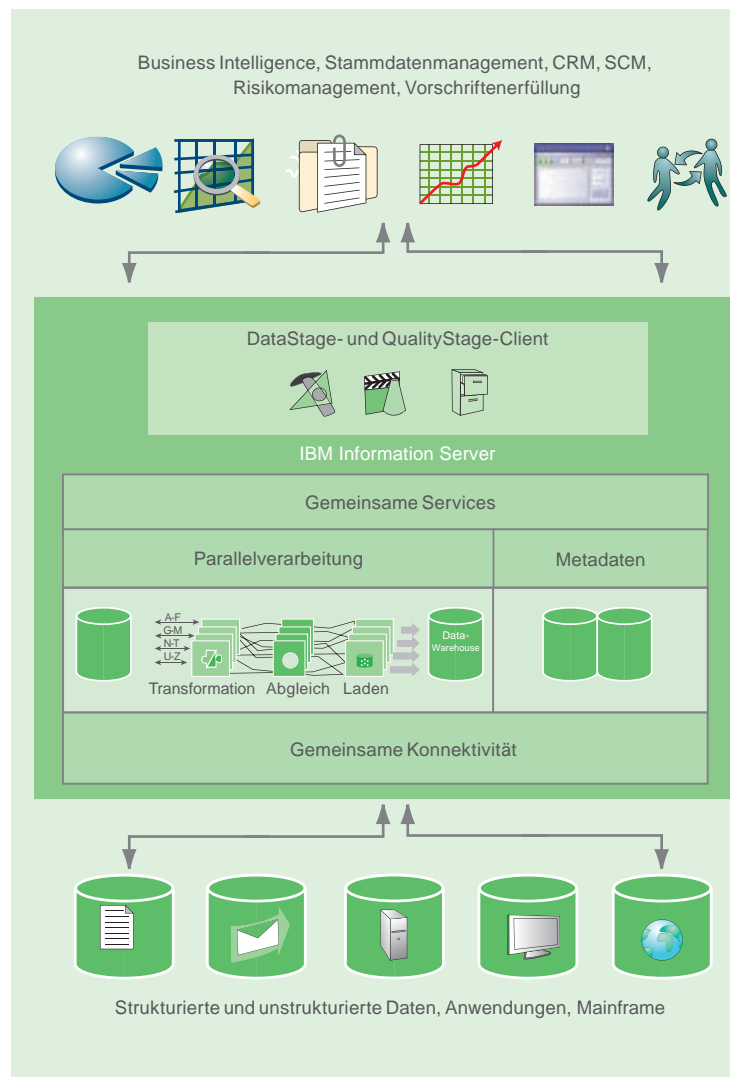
Business Intelligence, Stammdatenmanagement, CRM, SCM, Risikomanagement, Vorschriftenerfüllung

DataStage- und QualityStage-Client

IBM Information Server

Gemeinsame Services

Parallelverarbeitung

Metadaten

A-F
G-M
N-T
U-Z

Data-Warehouse

Transformation Abgleich Laden

Gemeinsame Konnektivität

Strukturierte und unstrukturierte Daten, Anwendungen, Mainframe